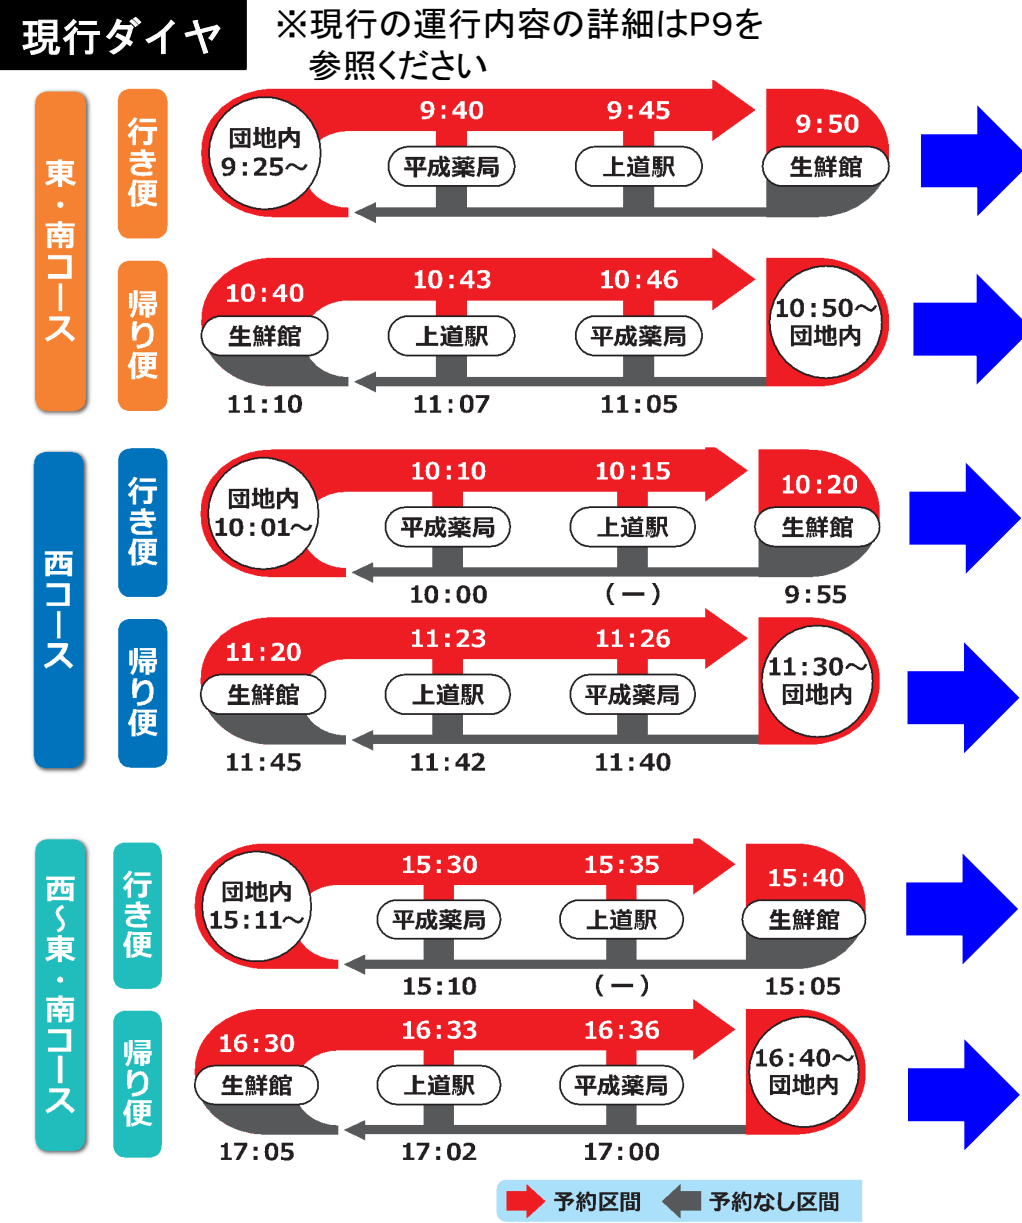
現行ダイヤ

※現行の運行内容の詳細はP9を参照ください

東・南コース

行き便

団地内 9:25～
9:40 平成薬局
9:45 上道駅
9:50 生鮮館

帰り便

10:40 生鮮館
10:43 上道駅
10:46 平成薬局
10:50～ 団地内
11:10
11:07
11:05

西コース

行き便

団地内 10:01～
10:10 平成薬局
10:15 上道駅
10:20 生鮮館
10:00
(ー)
9:55

帰り便

11:20 生鮮館
11:23 上道駅
11:26 平成薬局
11:30～ 団地内
11:45
11:42
11:40

西～東・南コース

行き便

団地内 15:11～
15:30 平成薬局
15:35 上道駅
15:40 生鮮館
15:10
(ー)
15:05

帰り便

16:30 生鮮館
16:33 上道駅
16:36 平成薬局
16:40～ 団地内
17:05
17:02
17:00

予約区間　予約なし区間